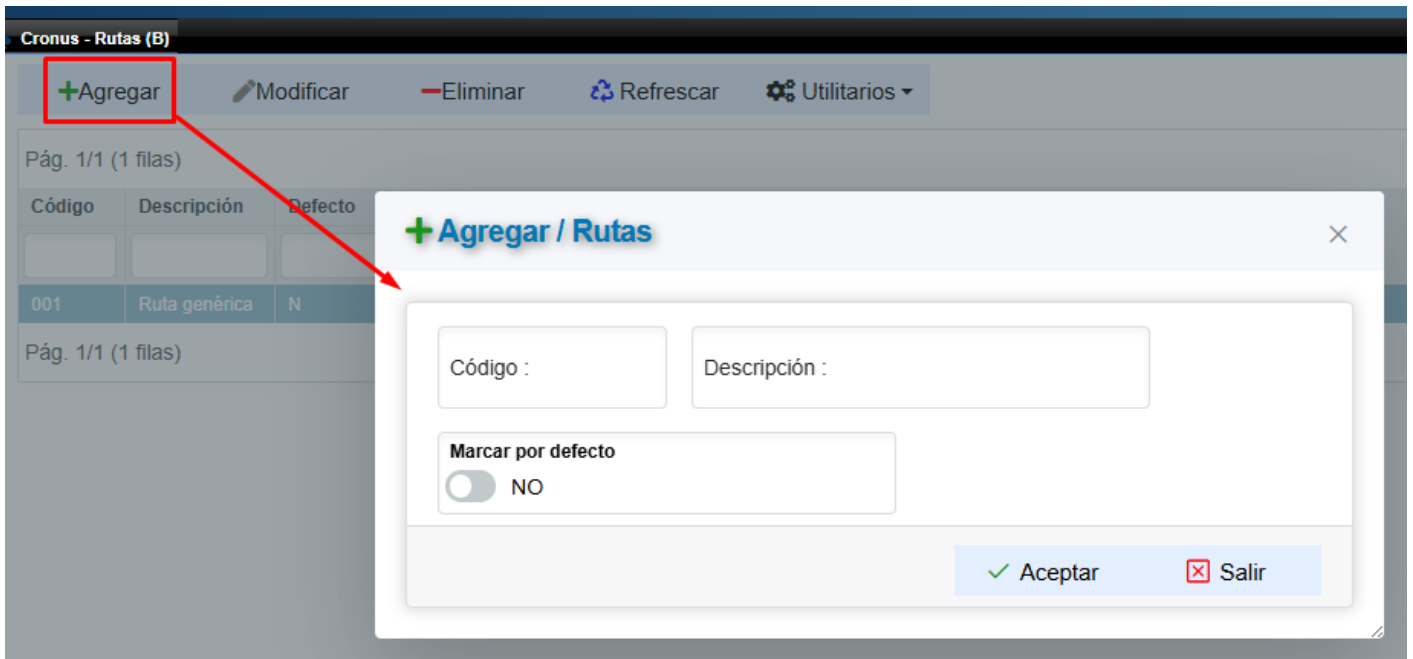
Cronus - Rutas (B)

+Agregar Modificar −Eliminar Refrescar Utilitarios

Pág. 1/1 (1 filas)

| Código | Descripción | Defecto |
|---|---|---|
| 001 | Ruta genérica | N |

Pág. 1/1 (1 filas)

+Agregar / Rutas

×

Código :

Descripción :

Marcar por defecto

NO

✓ Aceptar

Salir